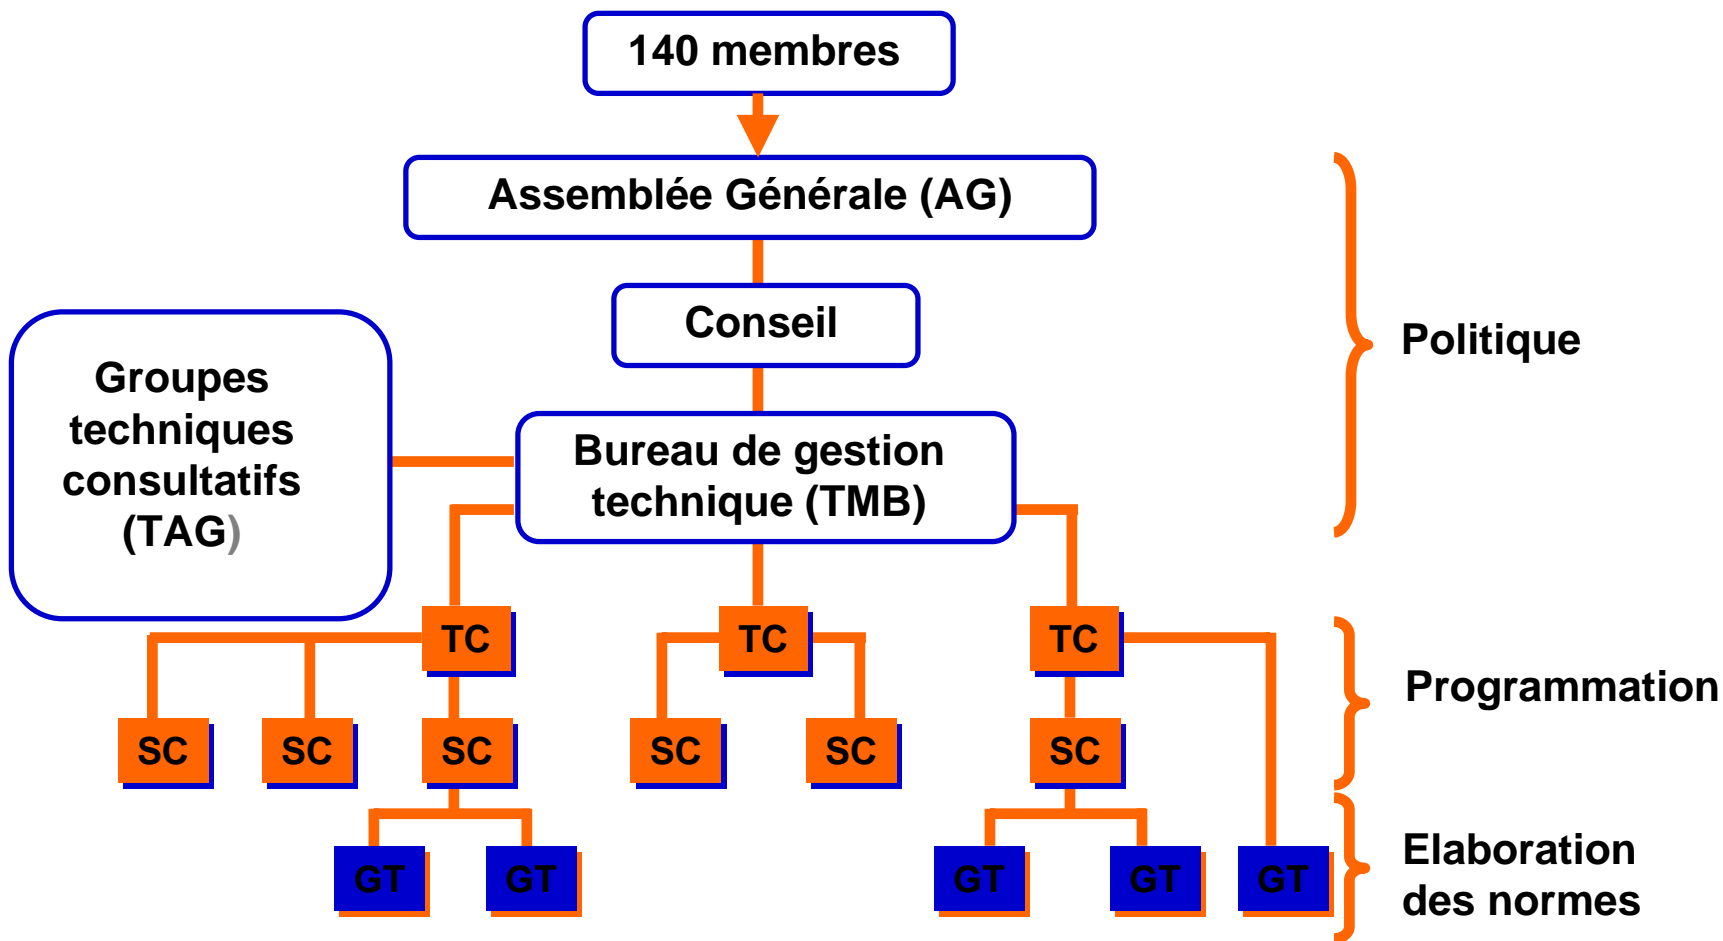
140 membres

Assemblée Générale (AG)

Conseil

Groupes techniques consultatifs (TAG)

Bureau de gestion technique (TMB)

Politique

TC

TC

TC

SC

SC

SC

SC

SC

SC

Programmation

GT

GT

GT

GT

GT

Elaboration des normes